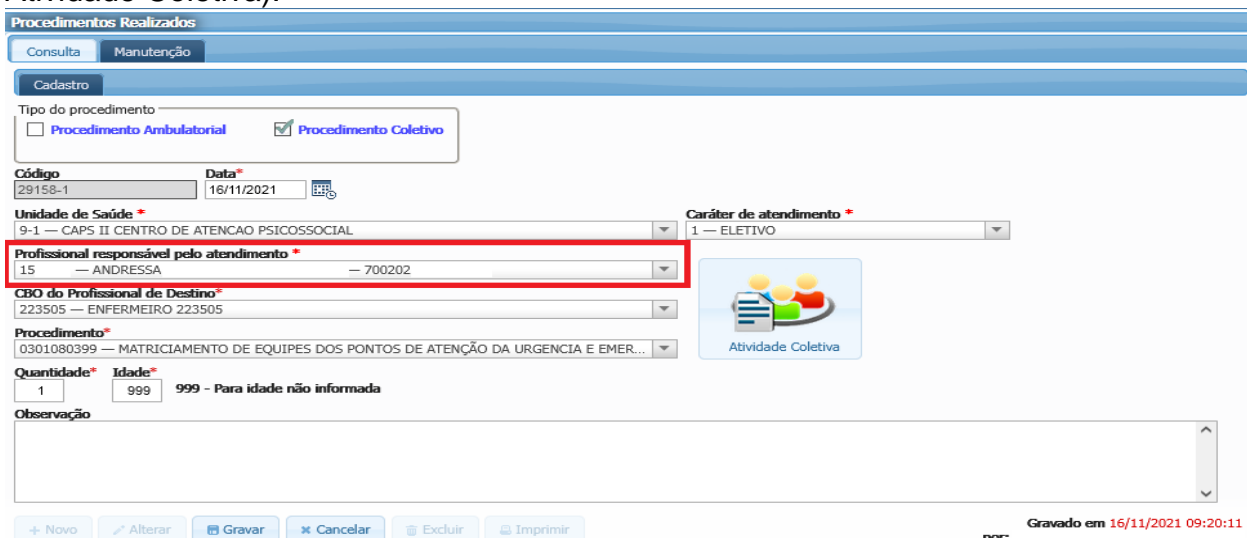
Atividade Coletiva).

Procedimentos Realizados

Consulta Manutenção

Cadastro

Tipo do procedimento
Procedimento Ambulatorial
Procedimento Coletivo

Código
29158-1

Data*
16/11/2021

Unidade de Saúde *
9-1 — CAPS II CENTRO DE ATENCAO PSICOSSOCIAL

Caráter de atendimento *
1 — ELETIVO

Profissional responsável pelo atendimento *
15 — ANDRESSA — 700202

CBO do Profissional de Destino*
223505 — ENFERMEIRO 223505

Procedimento*
0301080399 — MATRICIAMENTO DE EQUIPES DOS PONTOS DE ATENÇÃO DA URGENCIA E EMER...

Atividade Coletiva

Quantidade*
1

Idade*
999

999 - Para idade não informada

Observação

+ Novo   Alterar   Gravar   Cancelar   Excluir   Imprimir

Gravado em 16/11/2021 09:20:11
por: